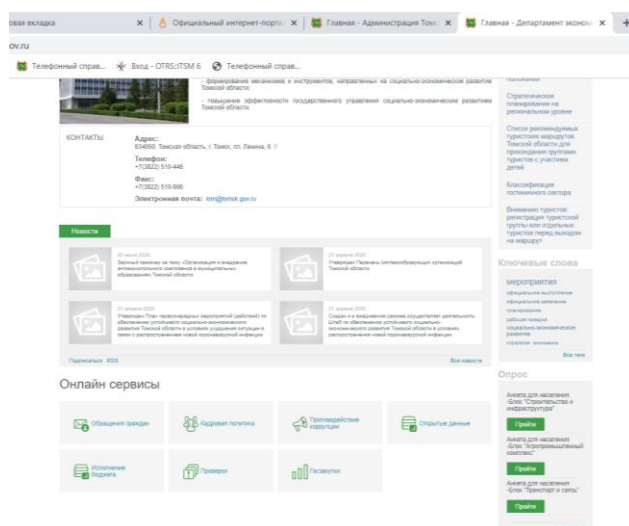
овая вкладка ✕ | Официальный интернет-портал ✕ | Главная - Администрация Томс ✕ | Главная - Департамент эконом ✕ +

ov.ru

Телефонный справ... | Вход - OTRS::ITSM 6 | Телефонный справ...

- формирование механизмов и инструментов, направленных на социально-экономическое развитие Томской области;

- повышение эффективности государственного управления социально-экономическим развитием Томской области.

КОНТАКТЫ

Адрес:
634050, Томская область, г. Томск, пл. Ленина, 6

Телефон:
+7(3822) 510-446

Факс:
+7(3822) 510-806

Электронная почта: kmn@tomsk.gov.ru

Новости

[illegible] 2020
Заочный семинар на тему «Организация и внедрение антимонопольного комплаенса в муниципальных образованиях» Томской области

21 апреля 2020
Утвержден Перечень системообразующих организаций Томской области

21 апреля 2020
Утвержден План первоочередных мероприятий (действий) по обеспечению устойчивого социально-экономического развития Томской области в условиях ухудшения ситуации в связи с распространением новой коронавирусной инфекции

21 апреля 2020
Создан и в ежедневном режиме осуществляет деятельность Штаб по обеспечению устойчивого социально-экономического развития Томской области в условиях распространения новой коронавирусной инфекции

Подписаться RSS

Все новости

Онлайн сервисы

Обращения граждан

Кадровая политика

Противодействие коррупции

Открытые данные

Исполнение бюджета

Проверки

Госзакупки

положения

Стратегическое планирование на региональном уровне

Список рекомендуемых туристских маршрутов Томской области для прохождения группами туристов с участием детей

Классификация гостиничного сектора

Внимание туристов: регистрация туристской группы или отдельных туристов перед выходом на маршрут

Ключевые слова

мероприятия
официальное выступление
официальное заявление
планирование
рабочая поездка
социально-экономическое развитие
стратегия экономика

Все теги

Опрос

Анкета для населения -Блок "Строительство и инфраструктура"

Пройти

Анкета для населения -Блок "Агропромышленный комплекс"

Пройти

Анкета для населения -Блок "Транспорт и связь"

Пройти